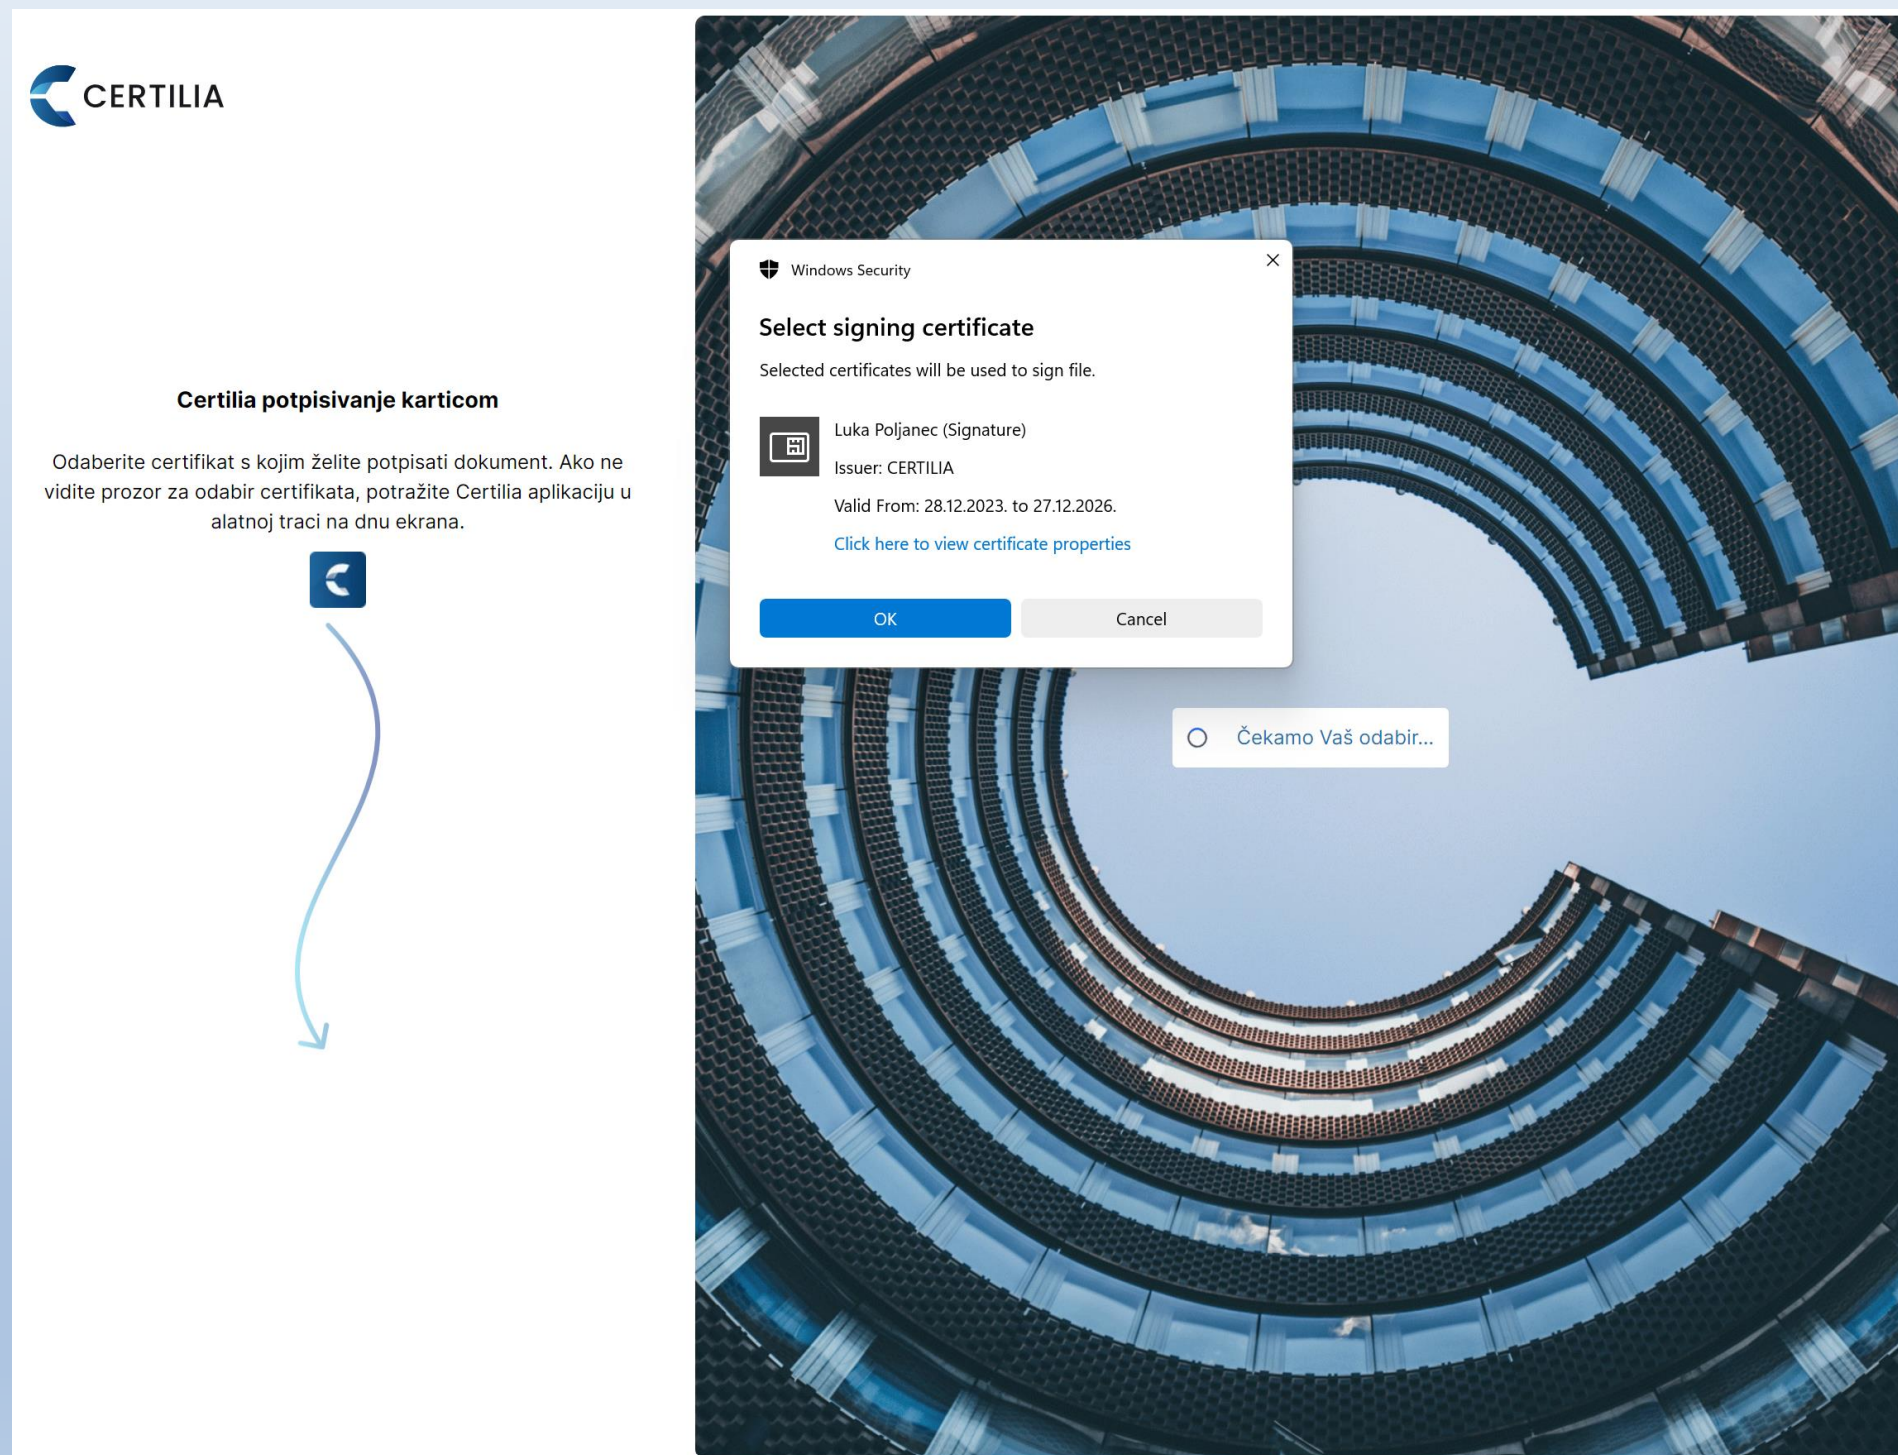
CERTILIA

Certilia potpisivanje karticom

Odaberite certifikat s kojim želite potpisati dokument. Ako ne vidite prozor za odabir certifikata, potražite Certilia aplikaciju u alatnoj traci na dnu ekrana.

Windows Security

×

Select signing certificate

Selected certificates will be used to sign file.

Luka Poljanec (Signature)

Issuer: CERTILIA

Valid From: 28.12.2023. to 27.12.2026.

Click here to view certificate properties

OK

Cancel

Čekamo Vaš odabir...